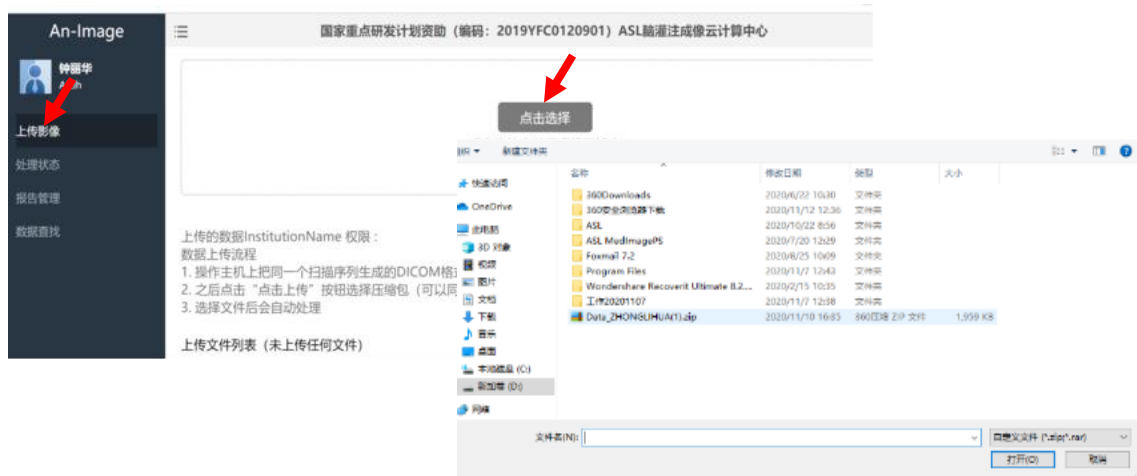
An-Image

钟丽华
A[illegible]h

上传影像
处理状态
报告管理
数据查找

国家重点研发计划资助（编码：2019YFC0120901）ASL脑灌注成像云计算中心

点击选择

上传的数据InstitutionName 权限：
数据上传流程
1. 操作主机上把同一个扫描序列生成的DICOM格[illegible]
2. 之后点击"点击上传"按钮选择压缩包（可以同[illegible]
3. 选择文件后会自动处理

上传文件列表（未上传任何文件）

组织 ▾ 新建文件夹

快速访问
OneDrive
此电脑
3D 对象
视频
图片
文档
下载
音乐
桌面
本地磁盘 (C:)
新加卷 (D:)
网络

| 名称 | 修改日期 | 类型 | 大小 |
|---|---|---|---|
| 360Downloads | 2020/6/22 10:30 | 文件夹 | |
| 360安全浏览器下载 | 2020/11/12 12:36 | 文件夹 | |
| ASL | 2020/10/22 8:56 | 文件夹 | |
| ASL MudImagePS | 2020/7/20 12:29 | 文件夹 | |
| Foxmail 7.2 | 2020/8/25 10:09 | 文件夹 | |
| Program Files | 2020/11/7 12:43 | 文件夹 | |
| Wondershare Recoverit Ultimate 8.2... | 2020/2/15 10:35 | 文件夹 | |
| 工作20201107 | 2020/11/7 12:38 | 文件夹 | |
| Data_ZHONGLIHUA(1).zip | 2020/11/10 16:85 | 360压缩 ZIP 文件 | 1,959 KB |

文件名(N):
自定义文件 (*.zip;*.rar)
打开(O)
取消